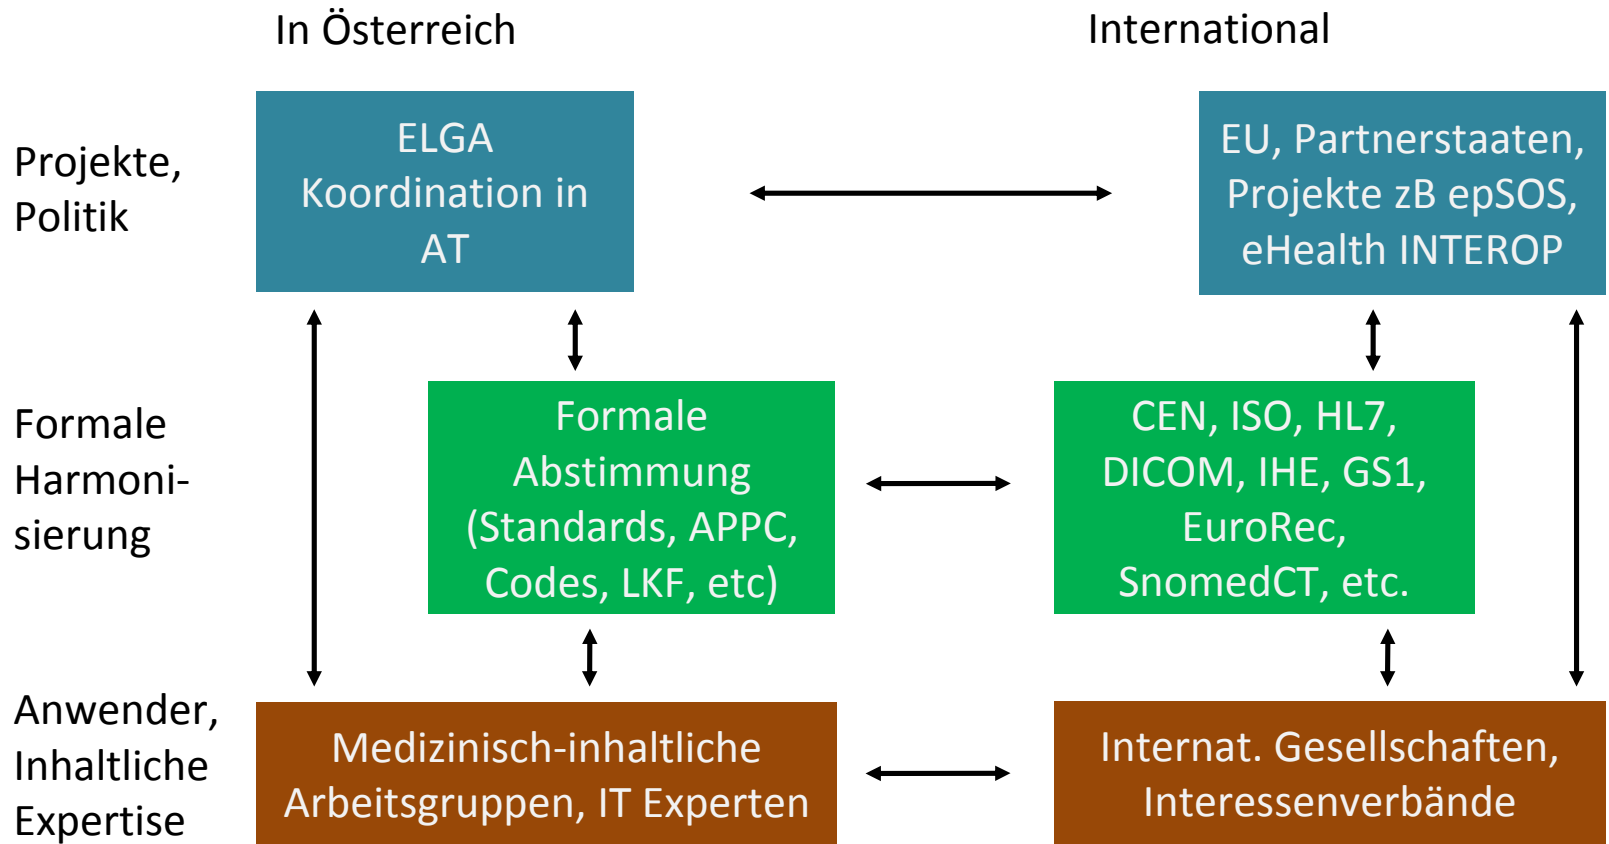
In Österreich

International

Projekte, Politik

ELGA Koordination in AT

EU, Partnerstaaten, Projekte zB epSOS, eHealth INTEROP

Formale Harmonisierung

Formale Abstimmung (Standards, APPC, Codes, LKF, etc)

CEN, ISO, HL7, DICOM, IHE, GS1, EuroRec, SnomedCT, etc.

Anwender, Inhaltliche Expertise

Medizinisch-inhaltliche Arbeitsgruppen, IT Experten

Internat. Gesellschaften, Interessenverbände